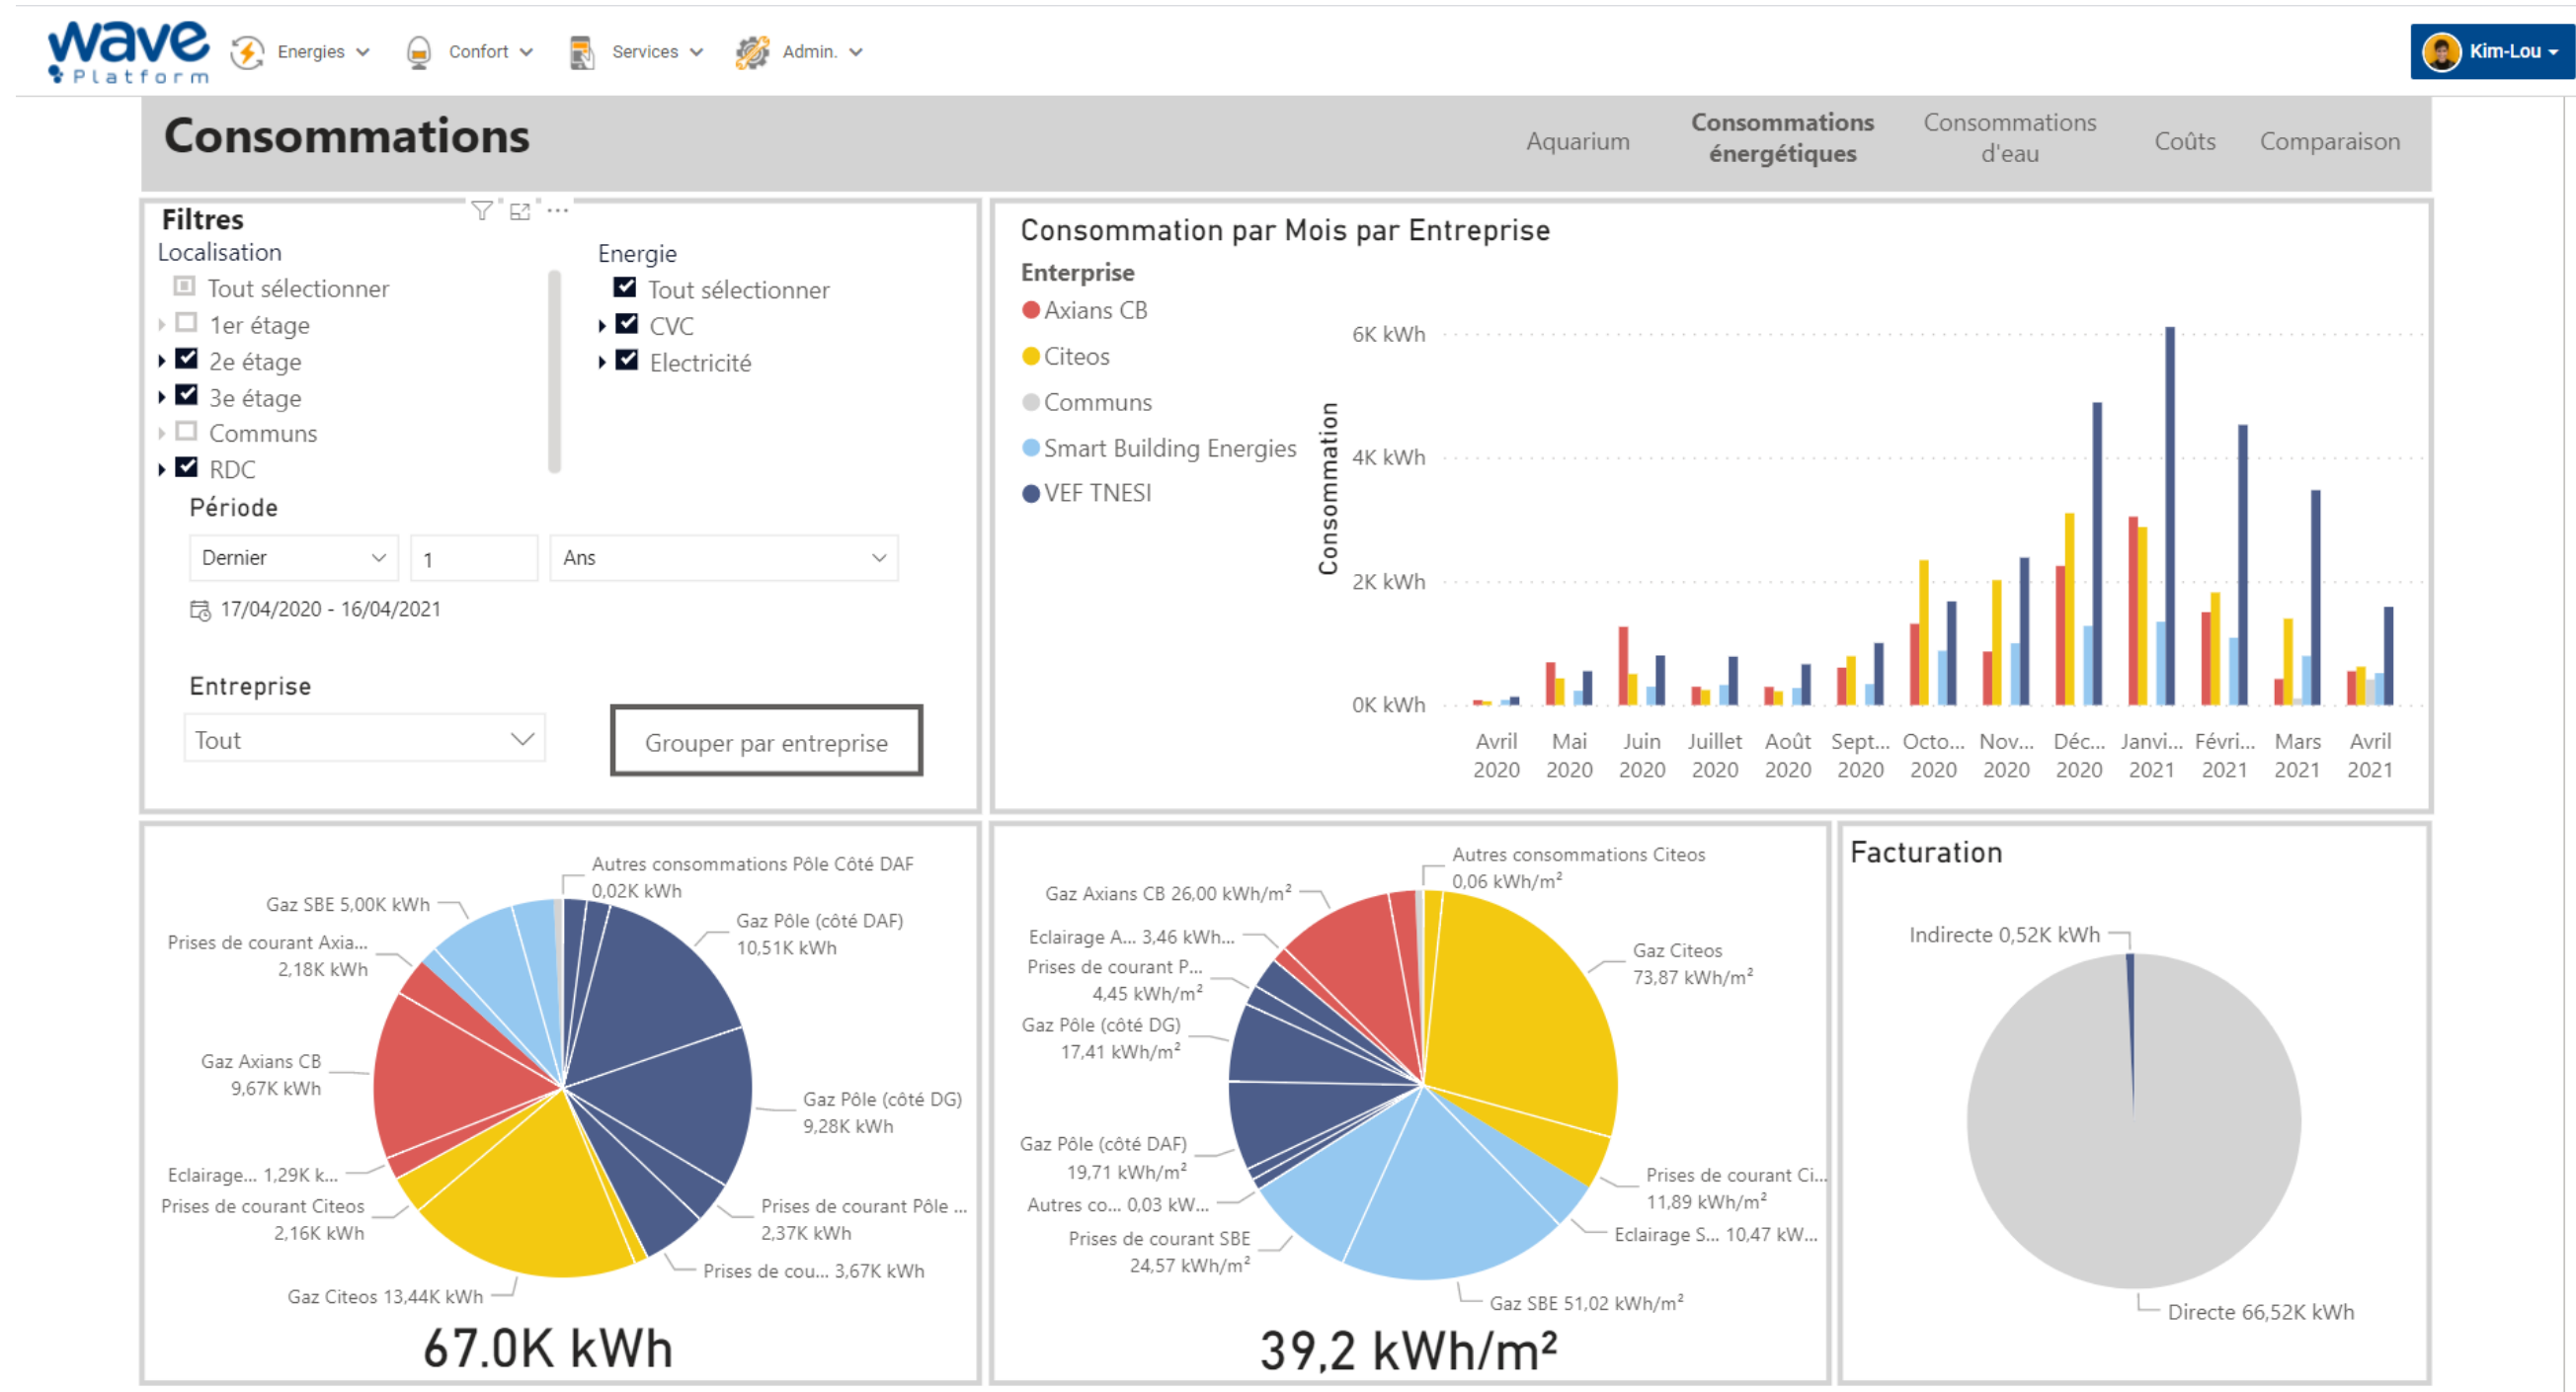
wave Platform

Energies Confort Services Admin. Kim-Lou

Consommations

Aquarium Consommations énergétiques Consommations d'eau Coûts Comparaison

Filtres
Localisation
Tout sélectionner
1er étage
2e étage
3e étage
Communs
RDC

Energie
Tout sélectionner
CVC
Electricité

Période
Dernier 1 Ans
17/04/2020 - 16/04/2021

Entreprise
Tout
Grouper par entreprise

Consommation par Mois par Entreprise
Enterprise
Axians CB
Citeos
Communs
Smart Building Energies
VEF TNESI

6K kWh
4K kWh
2K kWh
0K kWh
Consommation
Avril 2020 Mai 2020 Juin 2020 Juillet 2020 Août 2020 Sept... 2020 Octo... 2020 Nov... 2020 Déc... 2020 Janvi... 2021 Févri... 2021 Mars 2021 Avril 2021

Autres consommations Pôle Côté DAF 0,02K kWh
Gaz SBE 5,00K kWh
Gaz Pôle (côté DAF) 10,51K kWh
Prises de courant Axia... 2,18K kWh
Gaz Axians CB 9,67K kWh
Gaz Pôle (côté DG) 9,28K kWh
Eclairage... 1,29K k...
Prises de courant Citeos 2,16K kWh
Prises de courant Pôle ... 2,37K kWh
Prises de cou... 3,67K kWh
Gaz Citeos 13,44K kWh
67.0K kWh

Autres consommations Citeos 0,06 kWh/m²
Gaz Axians CB 26,00 kWh/m²
Eclairage A... 3,46 kWh...
Prises de courant P... 4,45 kWh/m²
Gaz Citeos 73,87 kWh/m²
Gaz Pôle (côté DG) 17,41 kWh/m²
Gaz Pôle (côté DAF) 19,71 kWh/m²
Prises de courant Ci... 11,89 kWh/m²
Autres co... 0,03 kW...
Eclairage S... 10,47 kW...
Prises de courant SBE 24,57 kWh/m²
Gaz SBE 51,02 kWh/m²
39,2 kWh/m²

Facturation
Indirecte 0,52K kWh
Directe 66,52K kWh